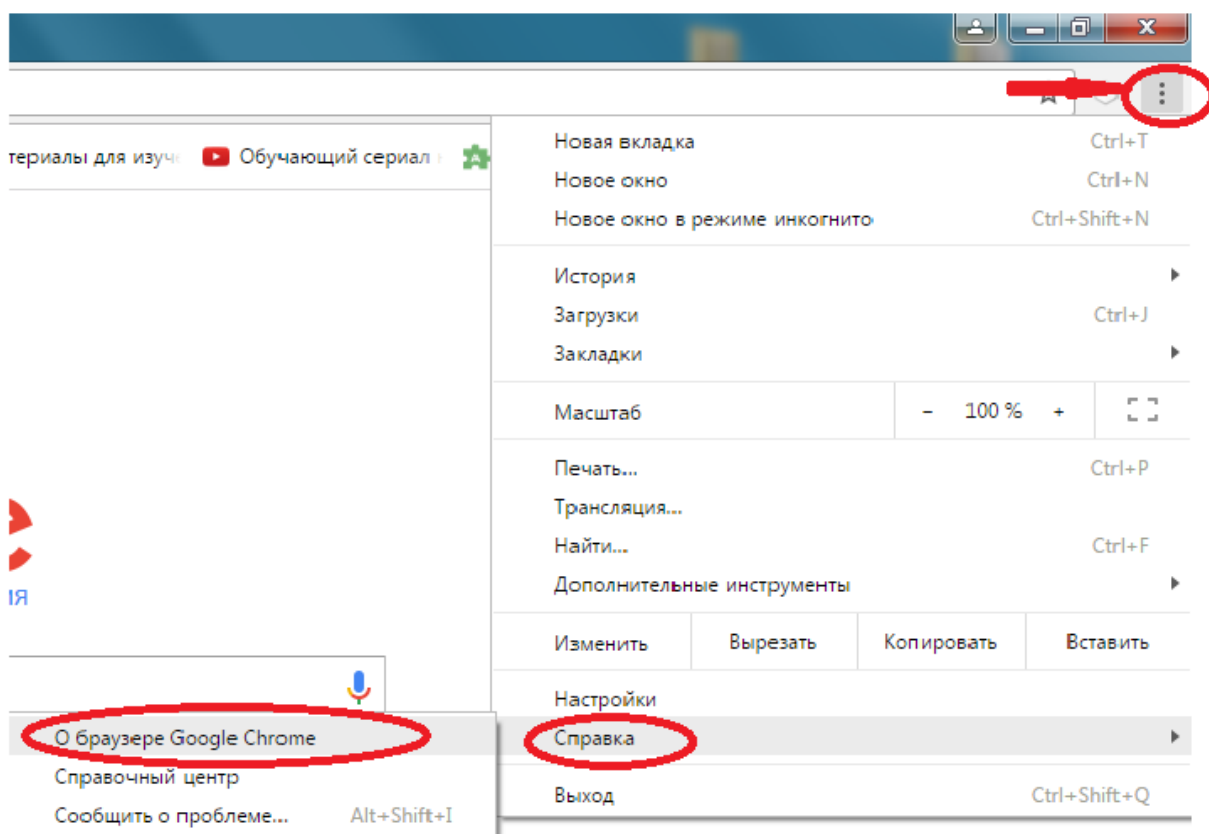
териалы для изуч Обучающий сериал

Новая вкладка Ctrl+T
Новое окно Ctrl+N
Новое окно в режиме инкогнито Ctrl+Shift+N

История
Загрузки Ctrl+J
Закладки

Масштаб – 100 % +

Печать... Ctrl+P
Трансляция...
Найти... Ctrl+F
Дополнительные инструменты

Изменить Вырезать Копировать Вставить

Настройки
Справка
Выход Ctrl+Shift+Q

ия

О браузере Google Chrome
Справочный центр
Сообщить о проблеме... Alt+Shift+I